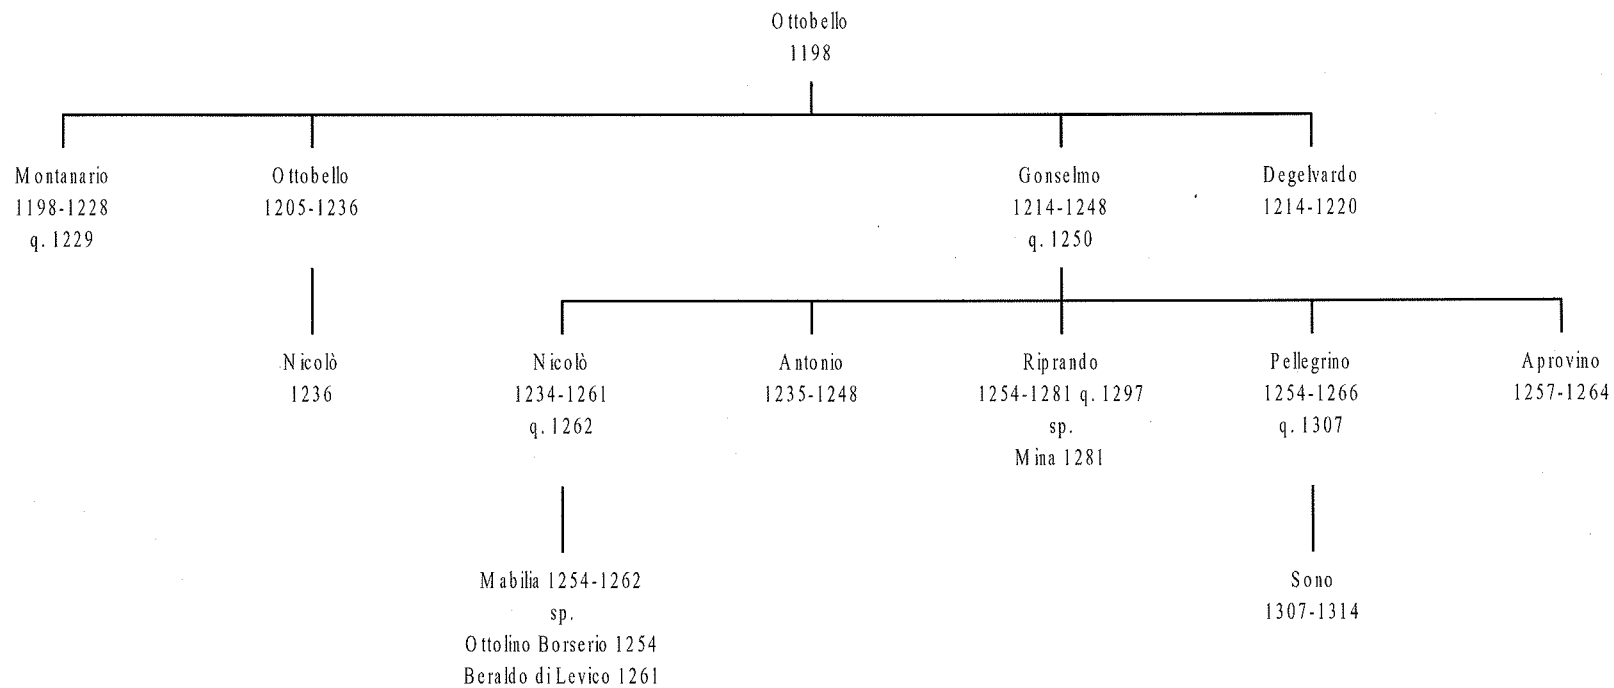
Ottobello
1198

Montanario
1198-1228
q. 1229

Ottobello
1205-1236

Gonselmo
1214-1248
q. 1250

Degelvardo
1214-1220

Nicolò
1236

Nicolò
1234-1261
q. 1262

Antonio
1235-1248

Riprando
1254-1281 q. 1297
sp.
Mina 1281

Pellegrino
1254-1266
q. 1307

Aprovino
1257-1264

Mabilia 1254-1262
sp.
Ottolino Borserio 1254
Beraldo di Levico 1261

Sono
1307-1314